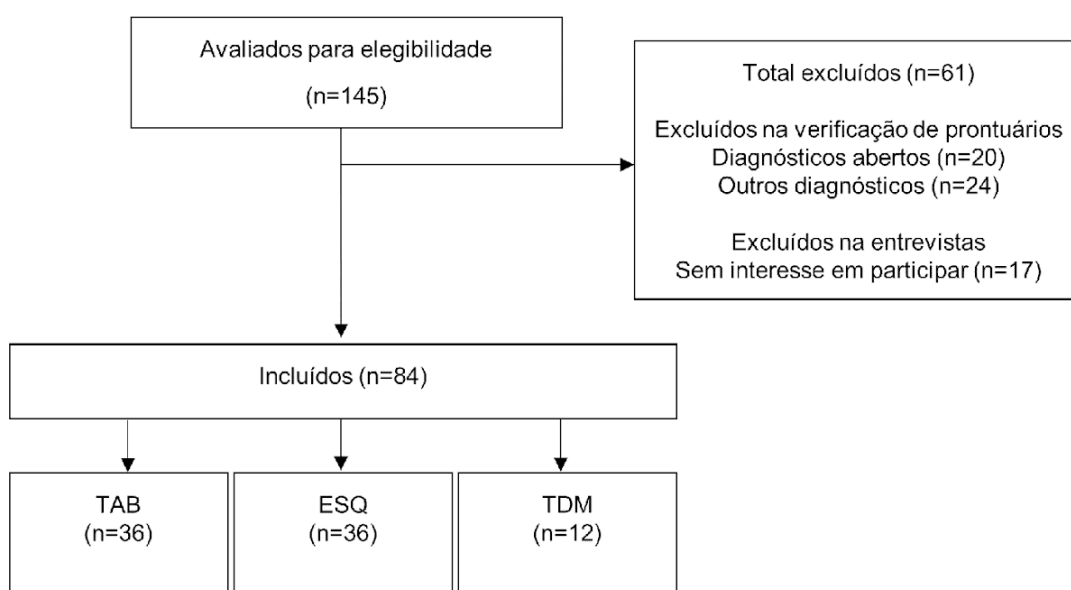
Avaliados para elegibilidade

(n=145)

Total excluídos (n=61)

Excluídos na verificação de prontuários
Diagnósticos abertos (n=20)
Outros diagnósticos (n=24)

Excluídos na entrevistas
Sem interesse em participar (n=17)

Incluídos (n=84)

TAB
(n=36)

ESQ
(n=36)

TDM
(n=12)